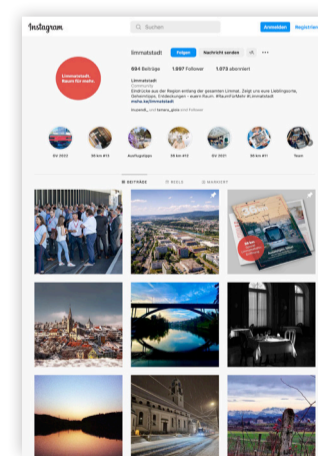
Instagram

Suchen

Anmelden Registrieren

limmatstadt

Folgen Nachricht senden

694 Beiträge 1.097 Follower 1.073 abonniert

Limmatstadt
Community
Eindrücke aus der Region entlang der gesamten Limmat. Zeigt uns eure Lieblingsorte, Geheimtipps, Entdeckungen – euren Raum. #RaumFürMehr #Limmatstadt
mehr.ch/limmatstadt

Limmatstadt. Raum für mehr.

Ol 2022 38 km #13 Ausflugstipps 28 km #2 Ol 2021 69 km #11 Team

BEITRÄGE REELS MARKIERT